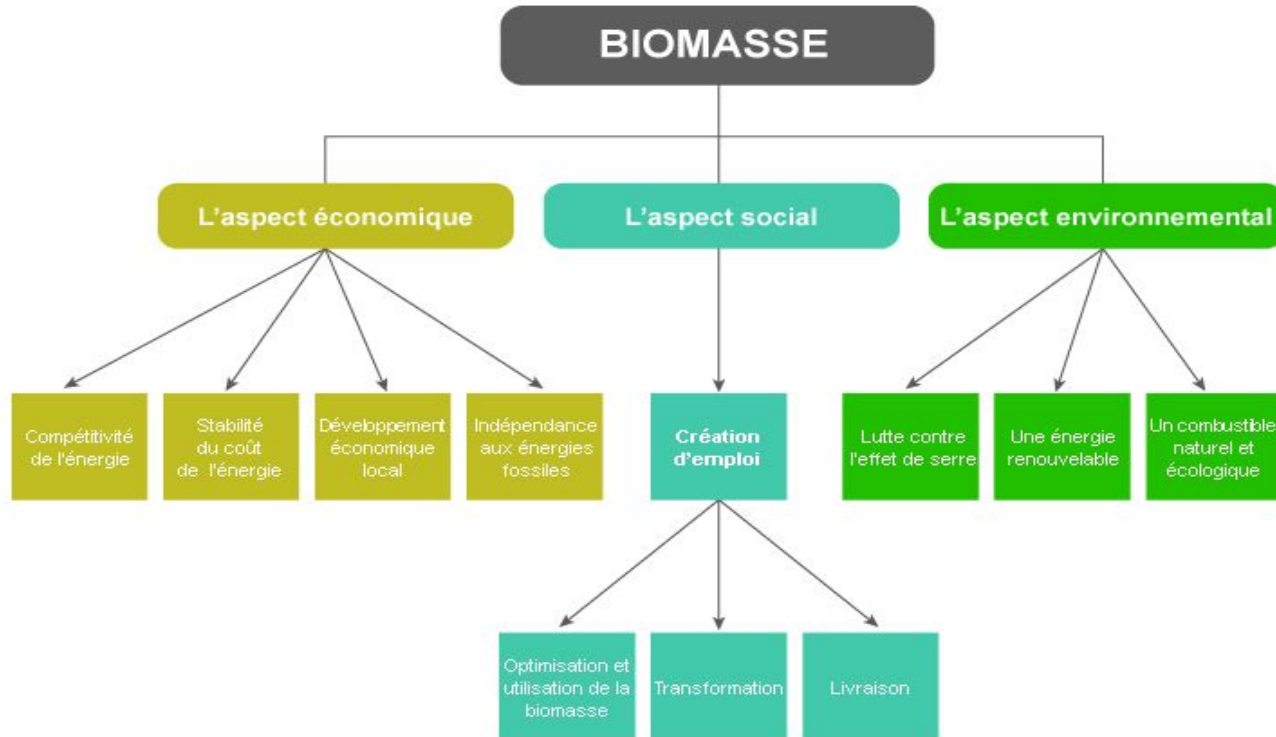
BIOMASSE

L'aspect économique

L'aspect social

L'aspect environnemental

Compétitivité de l'énergie

Stabilité du coût de l'énergie

Développement économique local

Indépendance aux énergies fossiles

Création d'emploi

Lutte contre l'effet de serre

Une énergie renouvelable

Un combustible naturel et écologique

Optimisation et utilisation de la biomasse

Transformation

Livraison